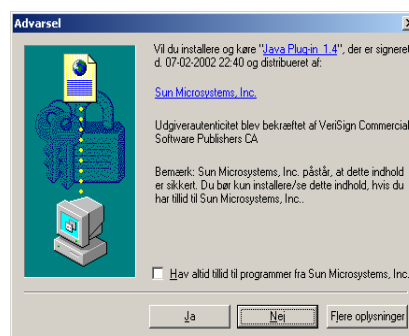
Advarsel

Vil du installere og køre "Java Plug-in 1.4", der er signeret d. 07-02-2002 22:40 og distribueret af:

Sun Microsystems, Inc.

Udgiverautenticitet blev bekræftet af VeriSign Commercial Software Publishers CA

Bemærk: Sun Microsystems, Inc. påstår, at dette indhold er sikkert. Du bør kun installere/se dette indhold, hvis du har tillid til Sun Microsystems, Inc..

Hav altid tillid til programmer fra Sun Microsystems, Inc.

Ja

Nej

Flere oplysninger